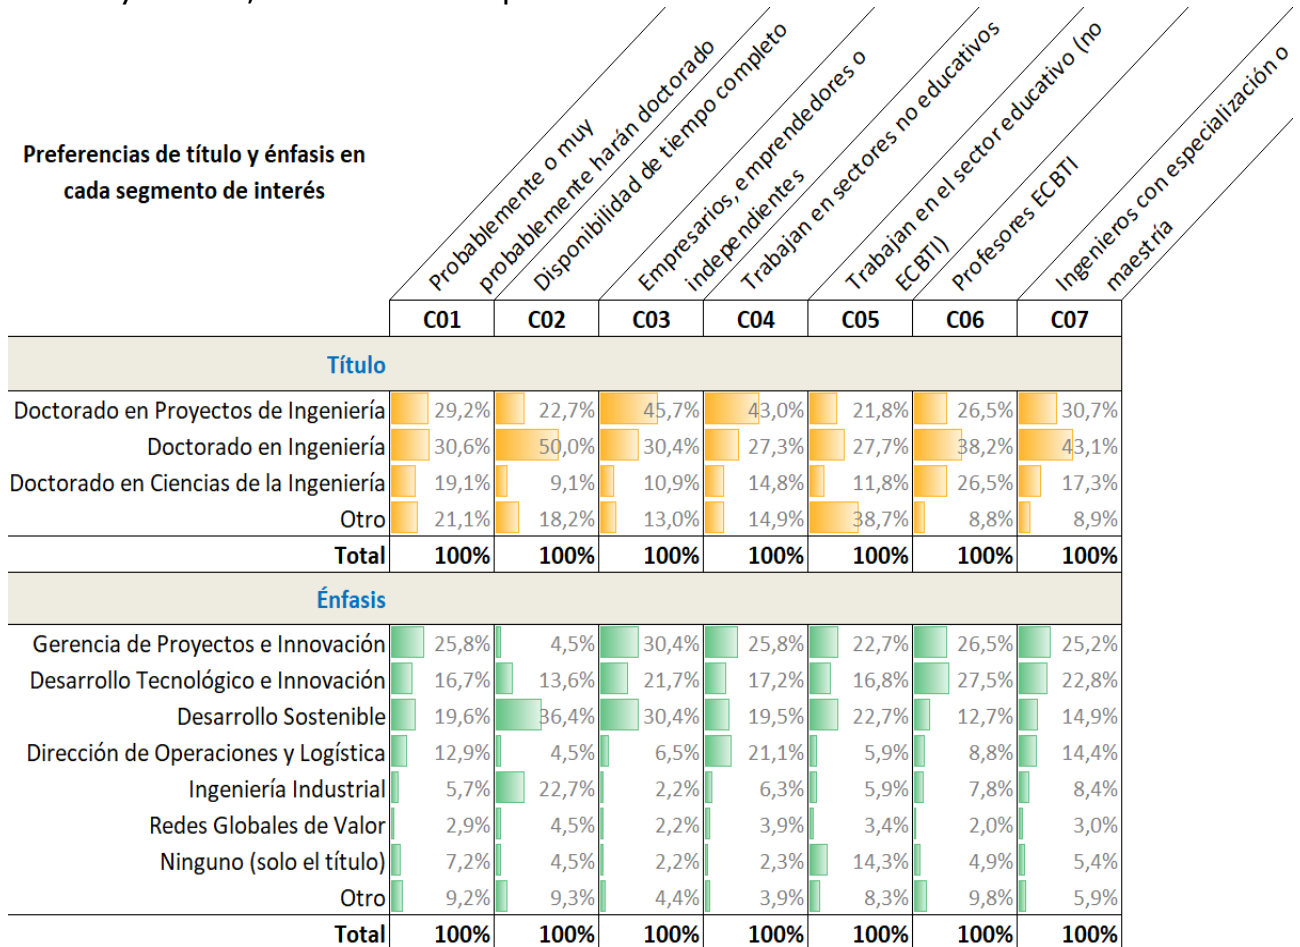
Preferencias de título y énfasis en cada segmento de interés

Probablemente o muy probablemente harán doctorado
Disponibilidad de tiempo completo
Empresarios, emprendedores o independientes
Trabajan en sectores no educativos
Trabajan en el sector educativo (no ECBTI)
Profesores ECBTI
Ingenieros con especialización o maestría

| | C01 | C02 | C03 | C04 | C05 | C06 | C07 |
|---|---|---|---|---|---|---|---|
| **Título** | | | | | | | |
| Doctorado en Proyectos de Ingeniería | 29,2% | 22,7% | 45,7% | 43,0% | 21,8% | 26,5% | 30,7% |
| Doctorado en Ingeniería | 30,6% | 50,0% | 30,4% | 27,3% | 27,7% | 38,2% | 43,1% |
| Doctorado en Ciencias de la Ingeniería | 19,1% | 9,1% | 10,9% | 14,8% | 11,8% | 26,5% | 17,3% |
| Otro | 21,1% | 18,2% | 13,0% | 14,9% | 38,7% | 8,8% | 8,9% |
| **Total** | **100%** | **100%** | **100%** | **100%** | **100%** | **100%** | **100%** |
| **Énfasis** | | | | | | | |
| Gerencia de Proyectos e Innovación | 25,8% | 4,5% | 30,4% | 25,8% | 22,7% | 26,5% | 25,2% |
| Desarrollo Tecnológico e Innovación | 16,7% | 13,6% | 21,7% | 17,2% | 16,8% | 27,5% | 22,8% |
| Desarrollo Sostenible | 19,6% | 36,4% | 30,4% | 19,5% | 22,7% | 12,7% | 14,9% |
| Dirección de Operaciones y Logística | 12,9% | 4,5% | 6,5% | 21,1% | 5,9% | 8,8% | 14,4% |
| Ingeniería Industrial | 5,7% | 22,7% | 2,2% | 6,3% | 5,9% | 7,8% | 8,4% |
| Redes Globales de Valor | 2,9% | 4,5% | 2,2% | 3,9% | 3,4% | 2,0% | 3,0% |
| Ninguno (solo el título) | 7,2% | 4,5% | 2,2% | 2,3% | 14,3% | 4,9% | 5,4% |
| Otro | 9,2% | 9,3% | 4,4% | 3,9% | 8,3% | 9,8% | 5,9% |
| **Total** | **100%** | **100%** | **100%** | **100%** | **100%** | **100%** | **100%** |